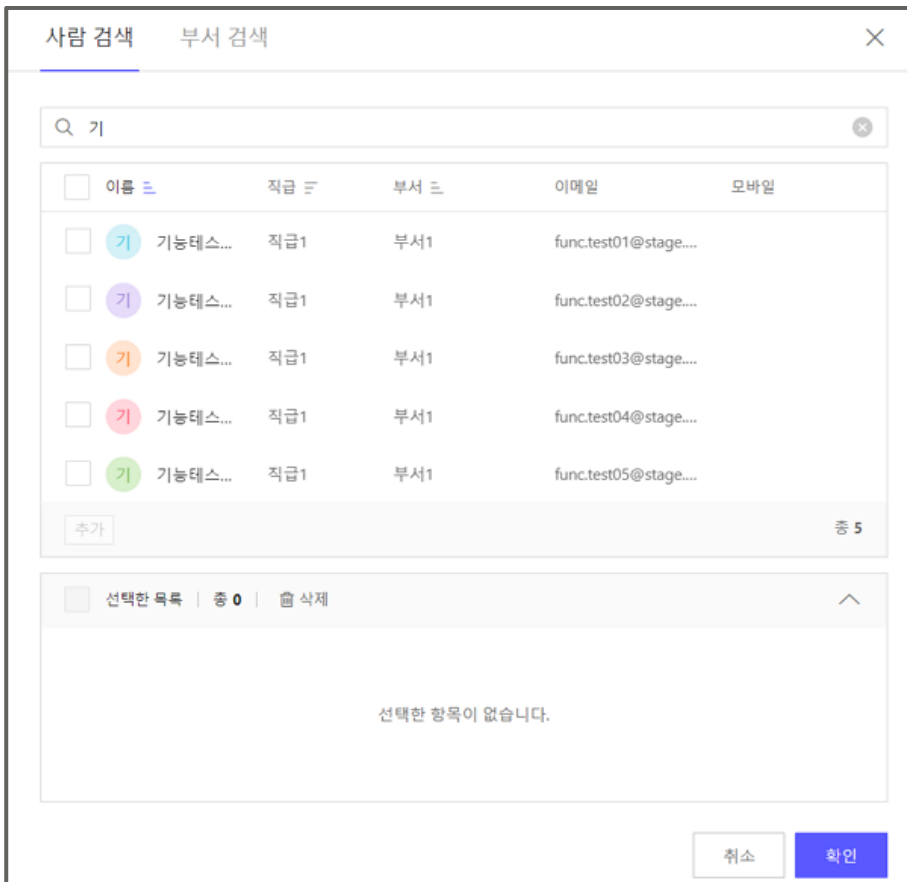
사람 검색 부서 검색

기

| 이름 | 직급 | 부서 | 이메일 | 모바일 |
|---|---|---|---|---|
| 기 기능테스... | 직급1 | 부서1 | func.test01@stage.... | |
| 기 기능테스... | 직급1 | 부서1 | func.test02@stage.... | |
| 기 기능테스... | 직급1 | 부서1 | func.test03@stage.... | |
| 기 기능테스... | 직급1 | 부서1 | func.test04@stage.... | |
| 기 기능테스... | 직급1 | 부서1 | func.test05@stage.... | |

추가 총 5

선택한 목록 | 총 0 | 삭제

선택한 항목이 없습니다.

취소 확인